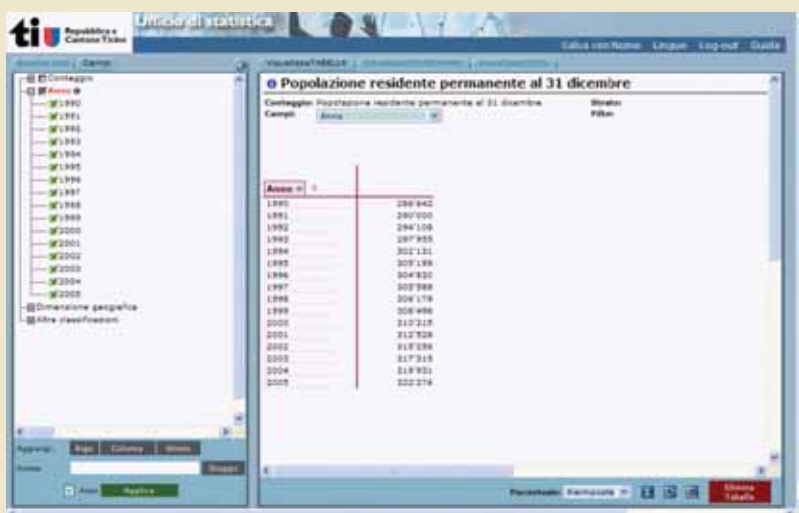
ti Repubblica e Cantone Ticino

Ufficio di statistica

Salva con Nome Lingue Log-out Guida

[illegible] | Campi

Conteggio
Anno
1990
1991
1992
1993
1994
1995
1996
1997
1998
1999
2000
2001
2002
2003
2004
2005
Dimensione geografica
Altre classificazioni

Aggiungi: Riga Colonna Strato
Filtro: Scegli
Anno Applica

VisualizzaTABELLA | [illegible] | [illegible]

Popolazione residente permanente al 31 dicembre

Conteggio: Popolazione residente permanente al 31 dicembre
Campi: Anno
Strato:
Filtri:

| Anno | |
|---|---|
| 1990 | 286'642 |
| 1991 | 290'000 |
| 1992 | 294'108 |
| 1993 | 297'955 |
| 1994 | 302'131 |
| 1995 | 305'199 |
| 1996 | 304'820 |
| 1997 | 305'388 |
| 1998 | 306'179 |
| 1999 | 308'498 |
| 2000 | 310'215 |
| 2001 | 312'508 |
| 2002 | 315'286 |
| 2003 | 317'315 |
| 2004 | 319'931 |
| 2005 | 322'276 |

Percentuale: Riempiente
Elimina Tabella